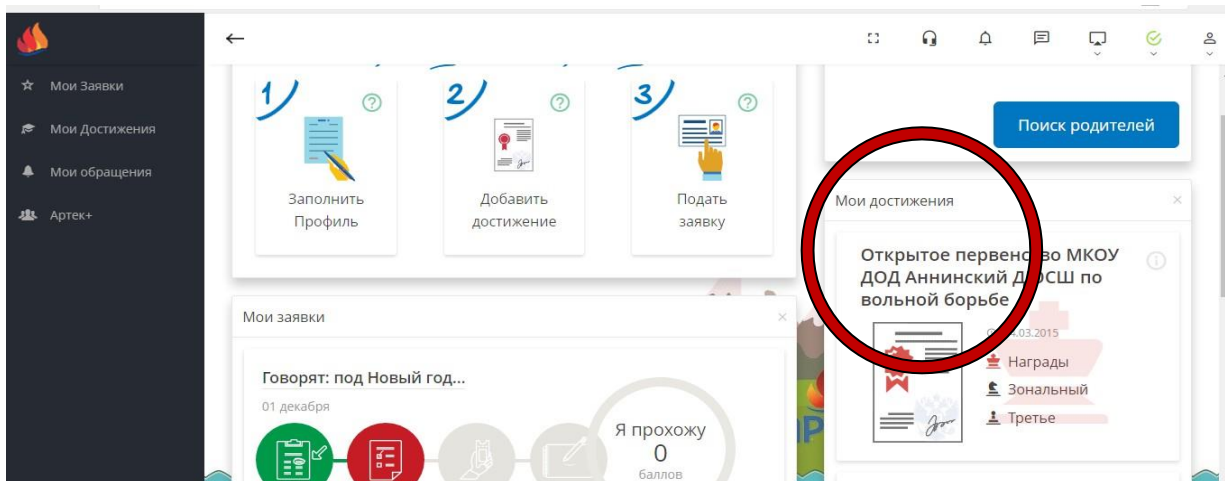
Мои Заявки
Мои Достижения
Мои обращения
Артек+

1 Заполнить Профиль
2 Добавить достижение
3 Подать заявку

Поиск родителей

Мои достижения

Открытое первенс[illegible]во МКОУ ДОД Аннинский Д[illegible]СШ по вольной борьбе

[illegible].03.2015
Награды
Зональный
Третье

Мои заявки

Говорят: под Новый год...
01 декабря

Я прохожу
0
баллов